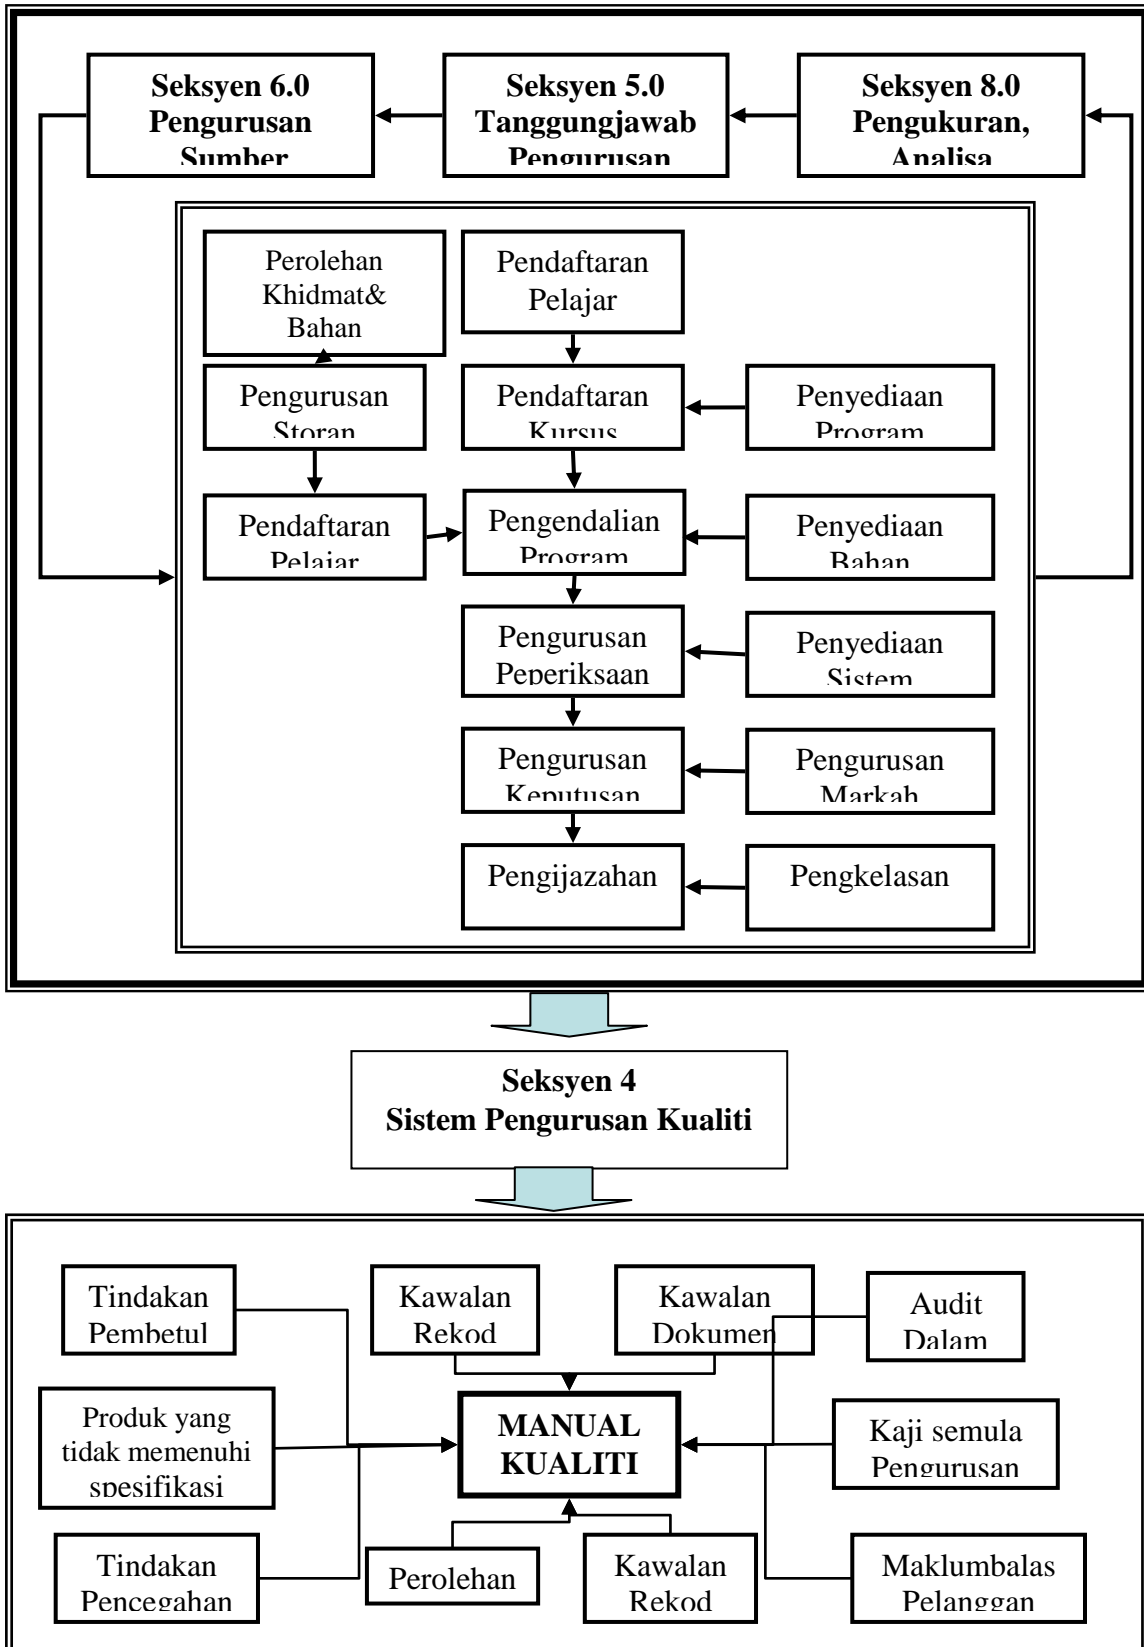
Seksyen 6.0
Pengurusan
Sumber

Seksyen 5.0
Tanggungjawab
Pengurusan

Seksyen 8.0
Pengukuran,
Analisa

Perolehan
Khidmat&
Bahan

Pendaftaran
Pelajar

Pengurusan
Storan

Pendaftaran
Kursus

Penyediaan
Program

Pendaftaran
Pelajar

Pengendalian
Program

Penyediaan
Bahan

Pengurusan
Peperiksaan

Penyediaan
Sistem

Pengurusan
Keputusan

Pengurusan
Markah

Pengijazahan

Pengkelasan

Seksyen 4
Sistem Pengurusan Kualiti

Tindakan
Pembetul

Kawalan
Rekod

Kawalan
Dokumen

Audit
Dalam

Produk yang
tidak memenuhi
spesifikasi

MANUAL
KUALITI

Kaji semula
Pengurusan

Tindakan
Pencegahan

Perolehan

Kawalan
Rekod

Maklumbalas
Pelanggan